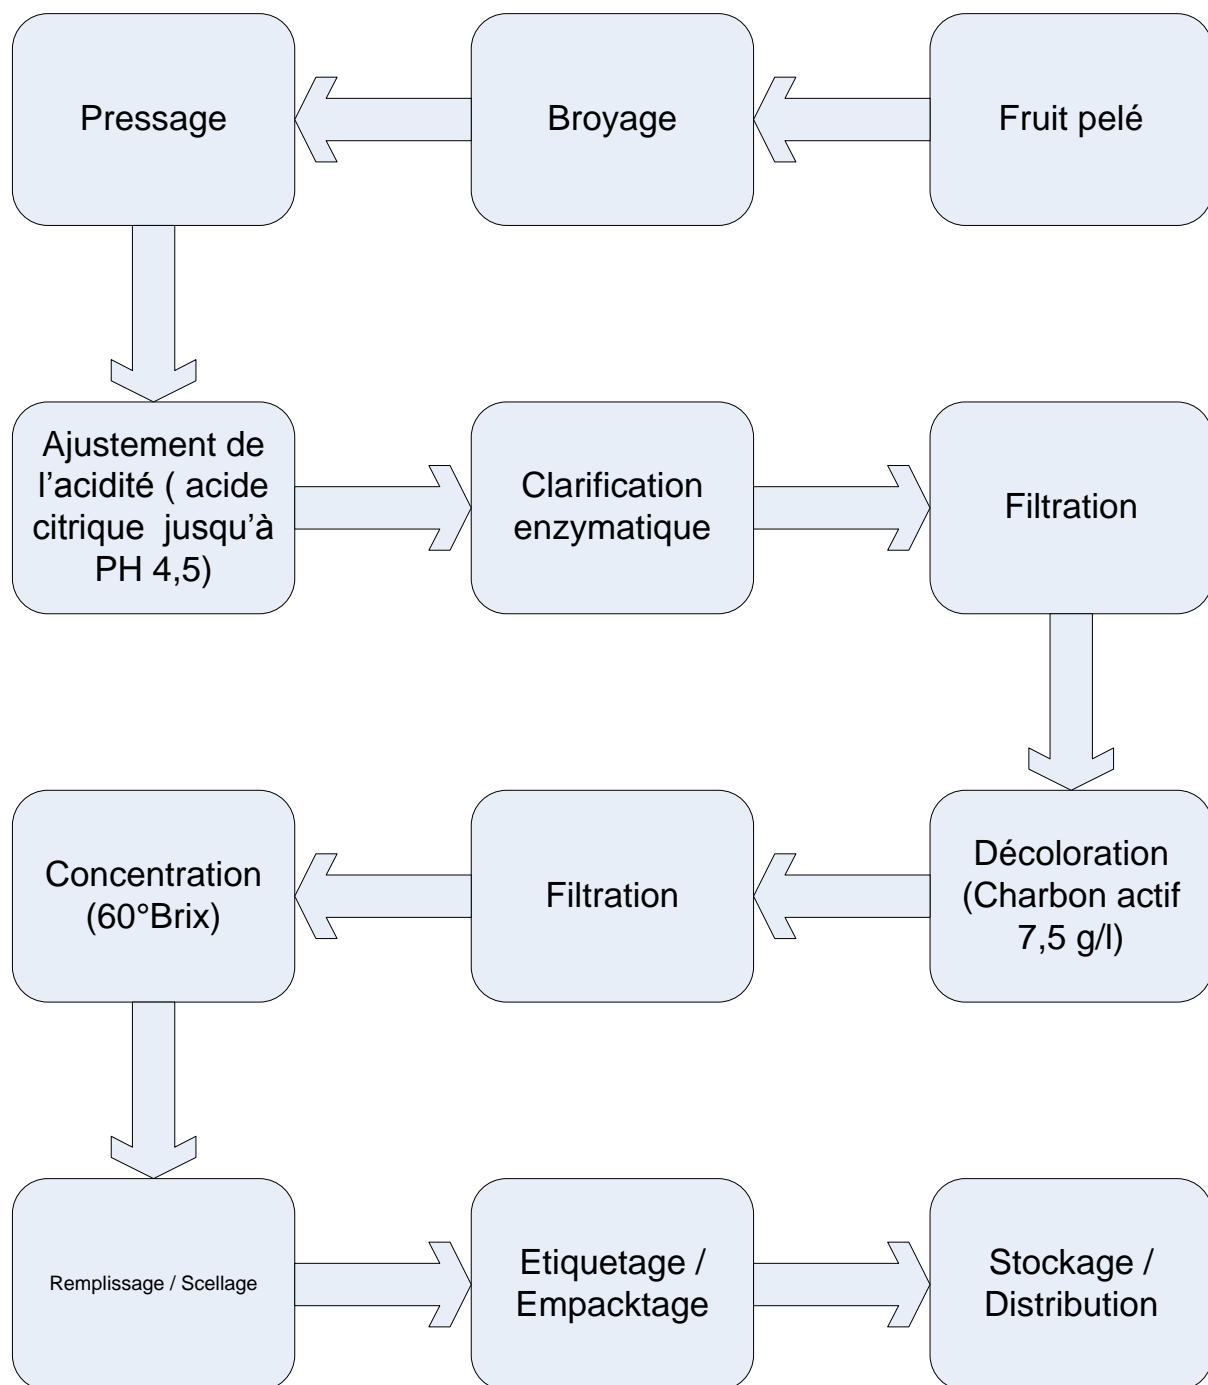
Fruit pelé

Broyage

Pressage

Ajustement de l'acidité ( acide citrique jusqu'à PH 4,5)

Clarification enzymatique

Filtration

Décoloration (Charbon actif 7,5 g/l)

Filtration

Concentration (60°Brix)

Remplissage / Scellage

Etiquetage / Empacktage

Stockage / Distribution